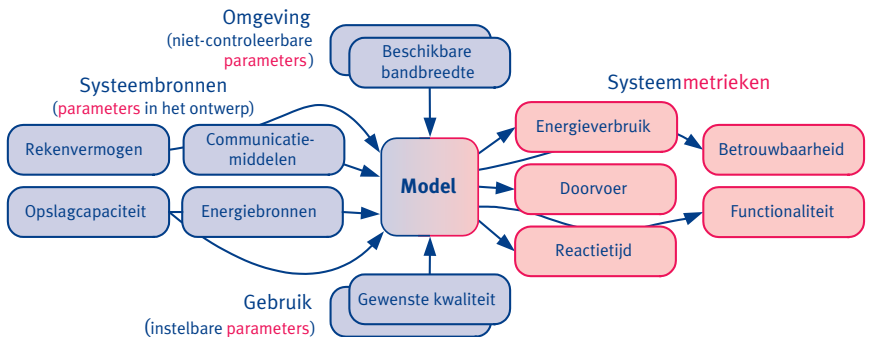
Omgeving
(niet-controleerbare parameters)

Beschikbare bandbreedte

Systeembronnen
(parameters in het ontwerp)

Rekenvermogen

Communicatiemiddelen

Opslagcapaciteit

Energiebronnen

Model

Systeemmetrieken

Energieverbruik

Betrouwbaarheid

Doorvoer

Functionaliteit

Reactietijd

Gebruik
(instelbare parameters)

Gewenste kwaliteit